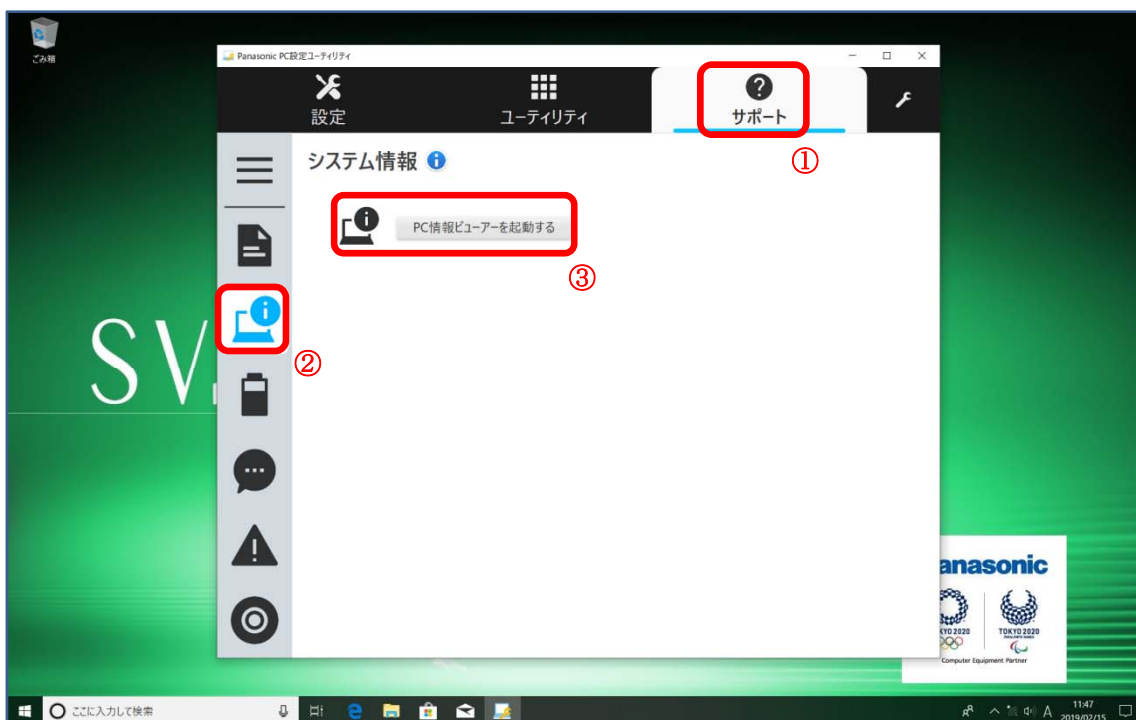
ごみ箱

Panasonic PC設定ユーティリティ

設定

ユーティリティ

サポート

①

システム情報

PC情報ビューアーを起動する

③

②

SV

anasonic

OKYO 2020

TOKYO 2020

Computer Equipment Partner

ここに入力して検索

A

11:47
2019/02/15